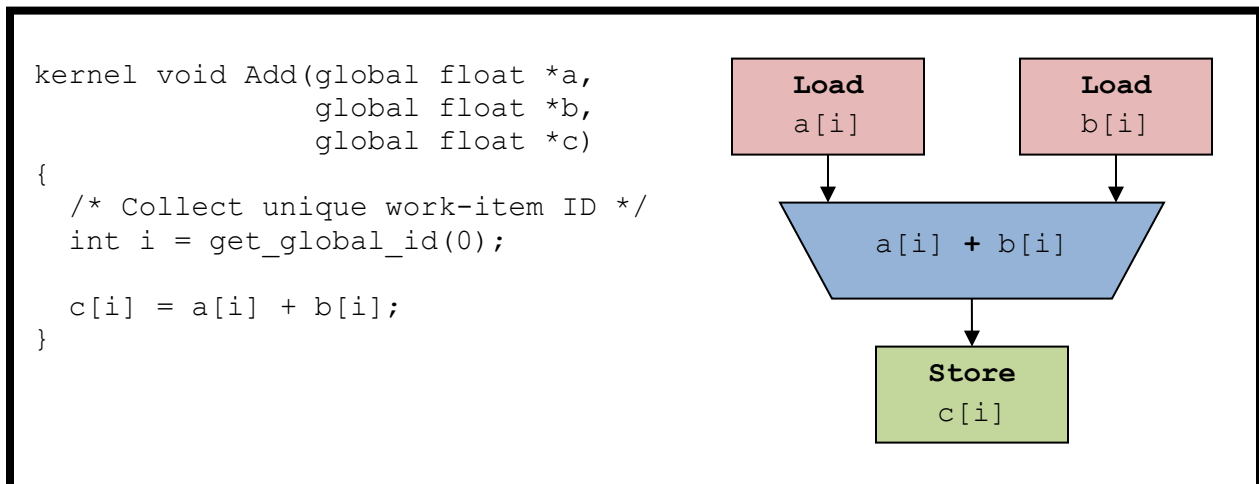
kernel void Add(global float *a,
                global float *b,
                global float *c)
{
  /* Collect unique work-item ID */
  int i = get_global_id(0);

  c[i] = a[i] + b[i];
}

Load
a[i]

Load
b[i]

a[i] + b[i]

Store
c[i]